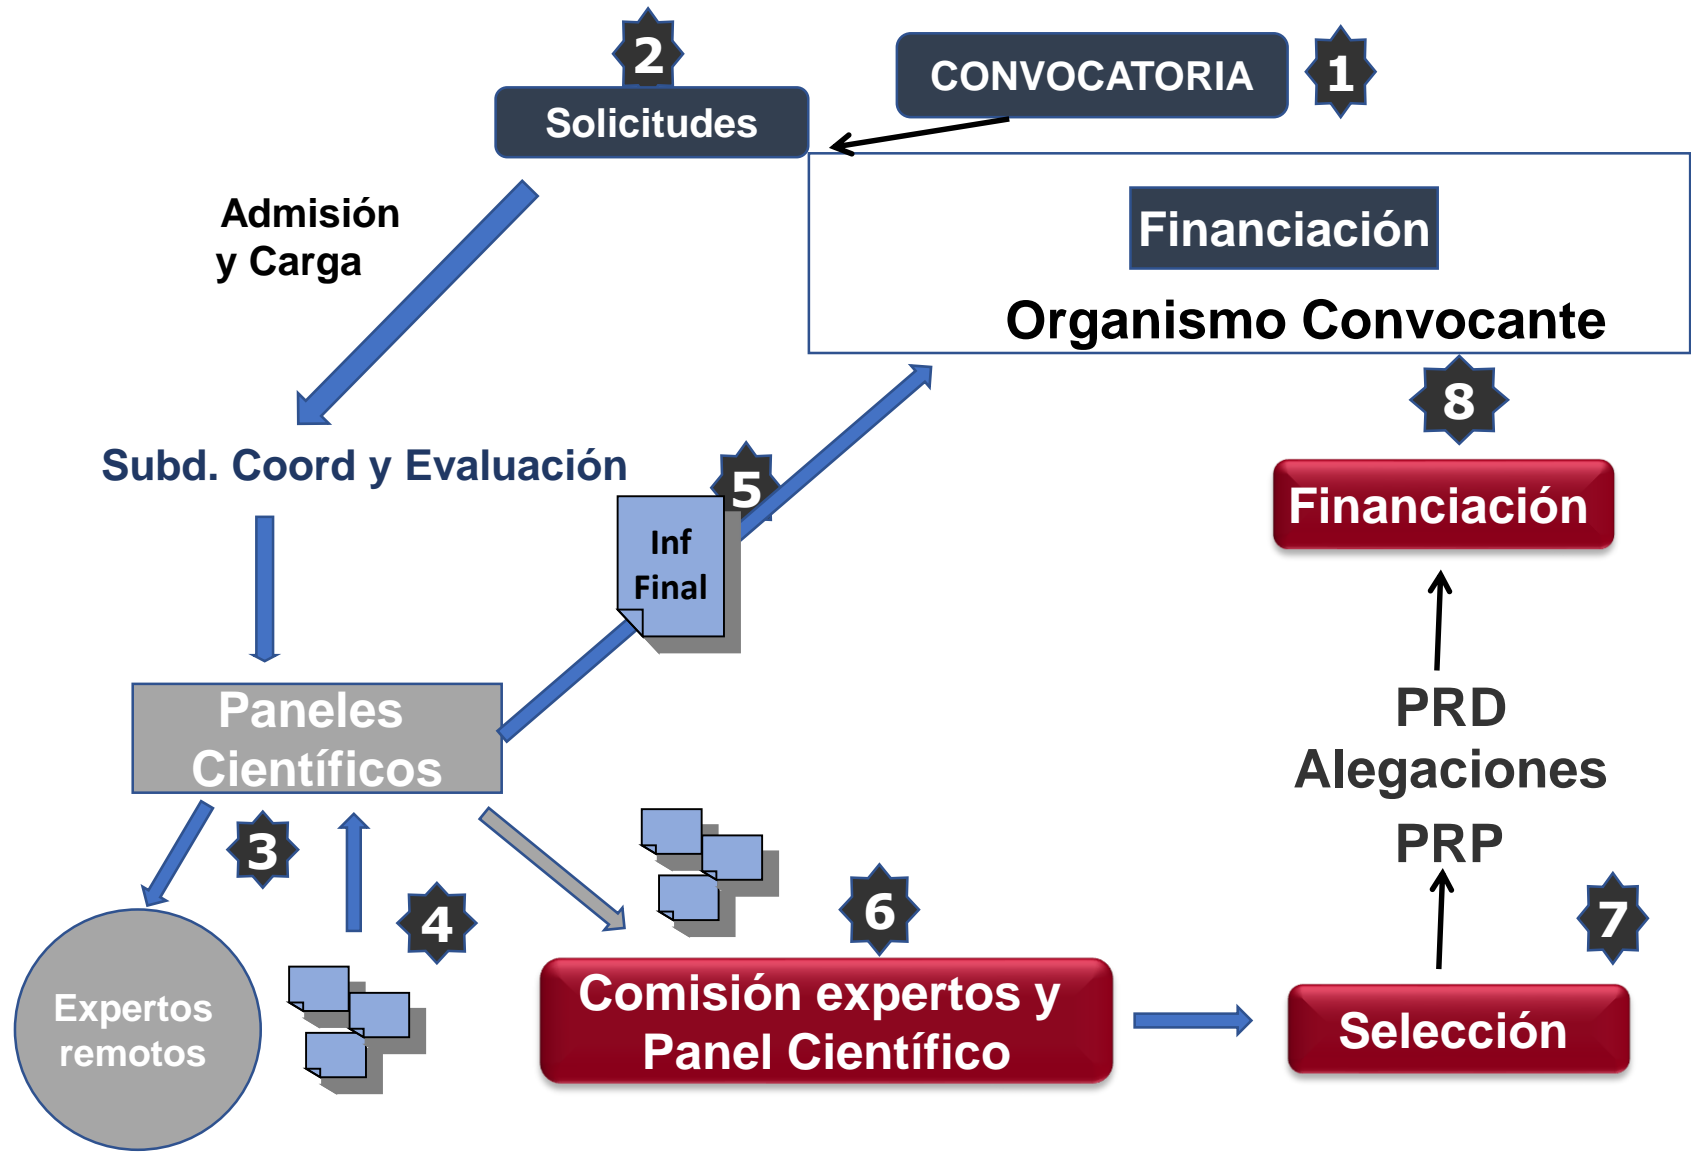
2
Solicitudes

CONVOCATORIA
1

Financiación
Organismo Convocante

Admisión y Carga

Subd. Coord y Evaluación

5
Inf Final

8
Financiación

Paneles Científicos

PRD
Alegaciones
PRP

3
4

Expertos remotos

6
Comisión expertos y Panel Científico

7
Selección